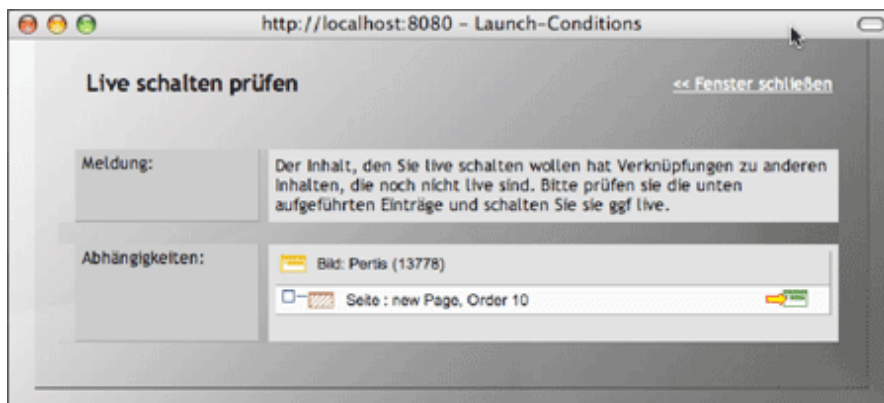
http://localhost:8080 – Launch-Conditions

Live schalten prüfen

<< Fenster schließen

| Meldung: | Der Inhalt, den Sie live schalten wollen hat Verknüpfungen zu anderen Inhalten, die noch nicht live sind. Bitte prüfen sie die unten aufgeführten Einträge und schalten Sie sie ggf live. |
|---|---|
| Abhängigkeiten: | Bild: Pertis (13778)<br>Seite : new Page, Order 10 |